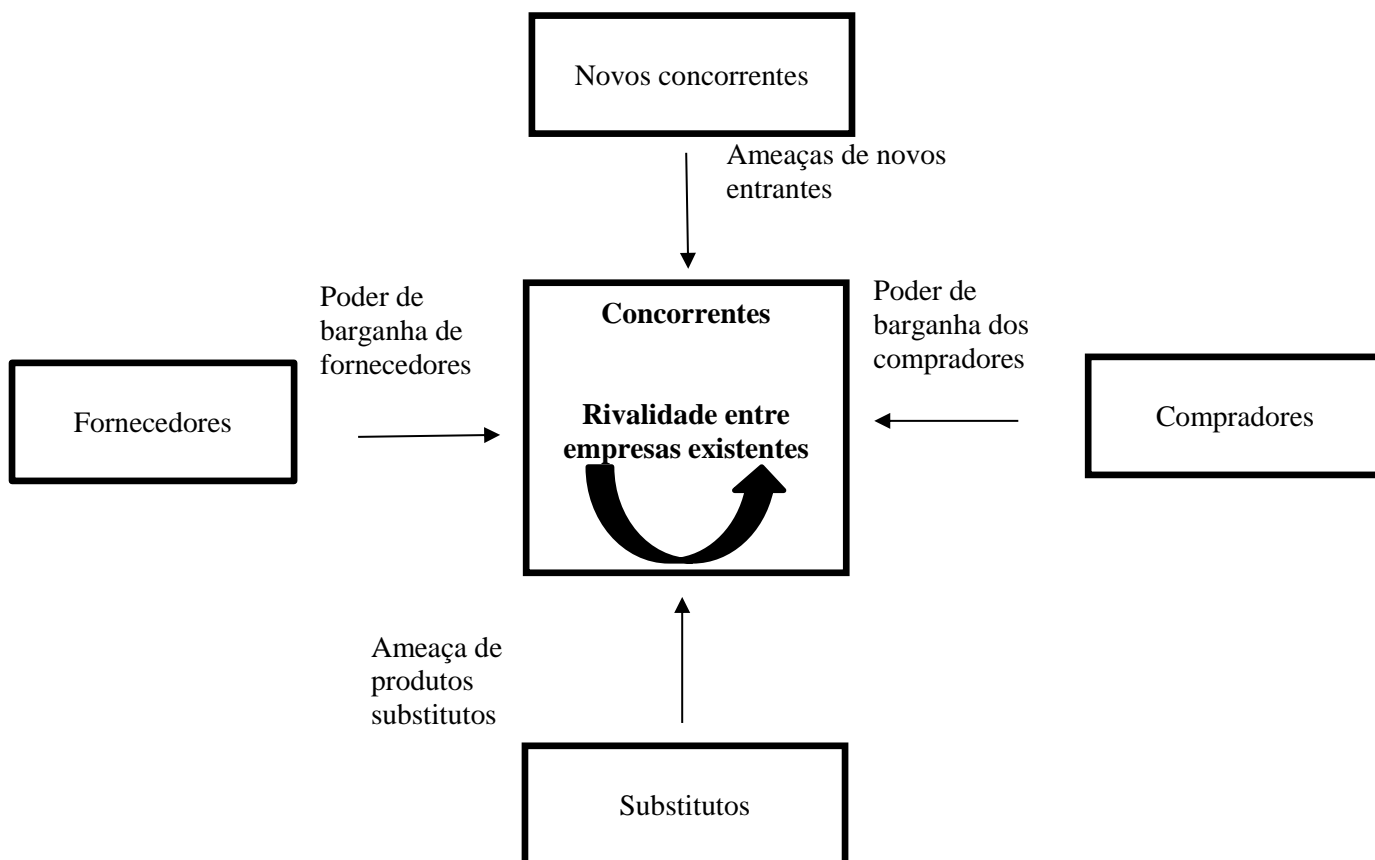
Novos concorrentes

Ameaças de novos entrantes

Poder de barganha de fornecedores

Concorrentes

Poder de barganha dos compradores

Fornecedores

Rivalidade entre empresas existentes

Compradores

Ameaça de produtos substitutos

Substitutos